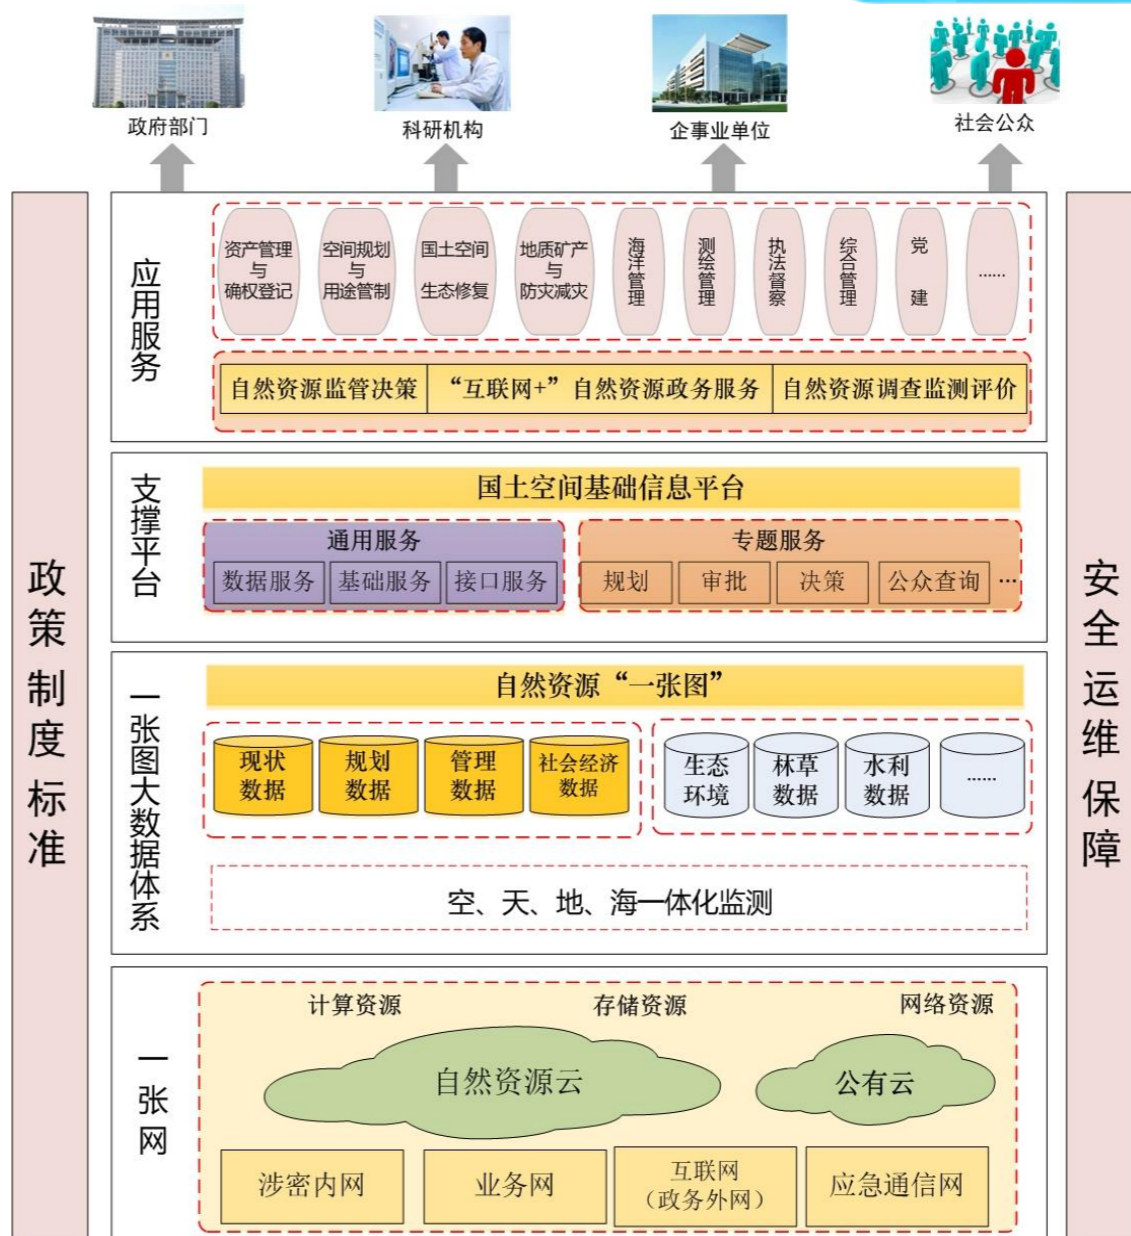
政府部门
科研机构
企事业单位
社会公众

政策制度标准

应用服务

资产管理 与 确权登记
空间规划 与 用途管制
国土空间 生态修复
地质矿产 与 防灾减灾
海洋管理
测绘管理
执法督察
综合管理
党建
......

| 自然资源监管决策 | “互联网+”自然资源政务服务 | 自然资源调查监测评价 |
|---|---|---|

支撑平台

国土空间基础信息平台

通用服务
| 数据服务 | 基础服务 | 接口服务 |
|---|---|---|

专题服务
| 规划 | 审批 | 决策 | 公众查询 | … |
|---|---|---|---|---|

一张图大数据体系

自然资源“一张图”

现状数据
规划数据
管理数据
社会经济数据
生态环境
林草数据
水利数据
......

空、天、地、海一体化监测

一张网

计算资源
存储资源
网络资源

自然资源云
公有云

涉密内网
业务网
互联网（政务外网）
应急通信网

安全运维保障